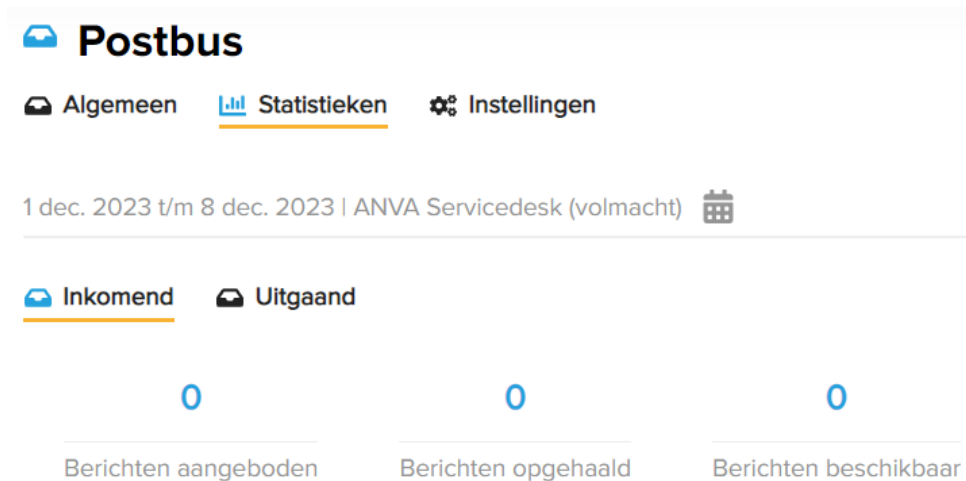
Postbus

Algemeen Statistieken Instellingen

1 dec. 2023 t/m 8 dec. 2023 | ANVA Servicedesk (volmacht)

Inkomend Uitgaand

| 0 | 0 | 0 |
|---|---|---|
| Berichten aangeboden | Berichten opgehaald | Berichten beschikbaar |